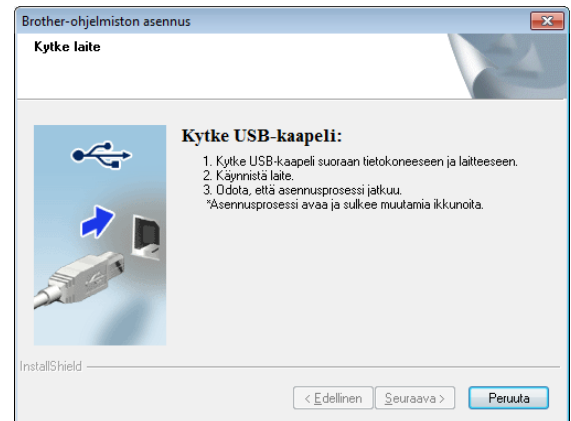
Brother-ohjelmiston asennus

Kytke laite

Kytke USB-kaapeli:

1. Kytke USB-kaapeli suoraan tietokoneeseen ja laitteeseen.
2. Käynnistä laite.
3. Odota, että asennusprosessi jatkuu.
*Asennusprosessi avaa ja sulkee muutamia ikkunoita.

InstallShield

< Edellinen | Seuraava > | Peruuta